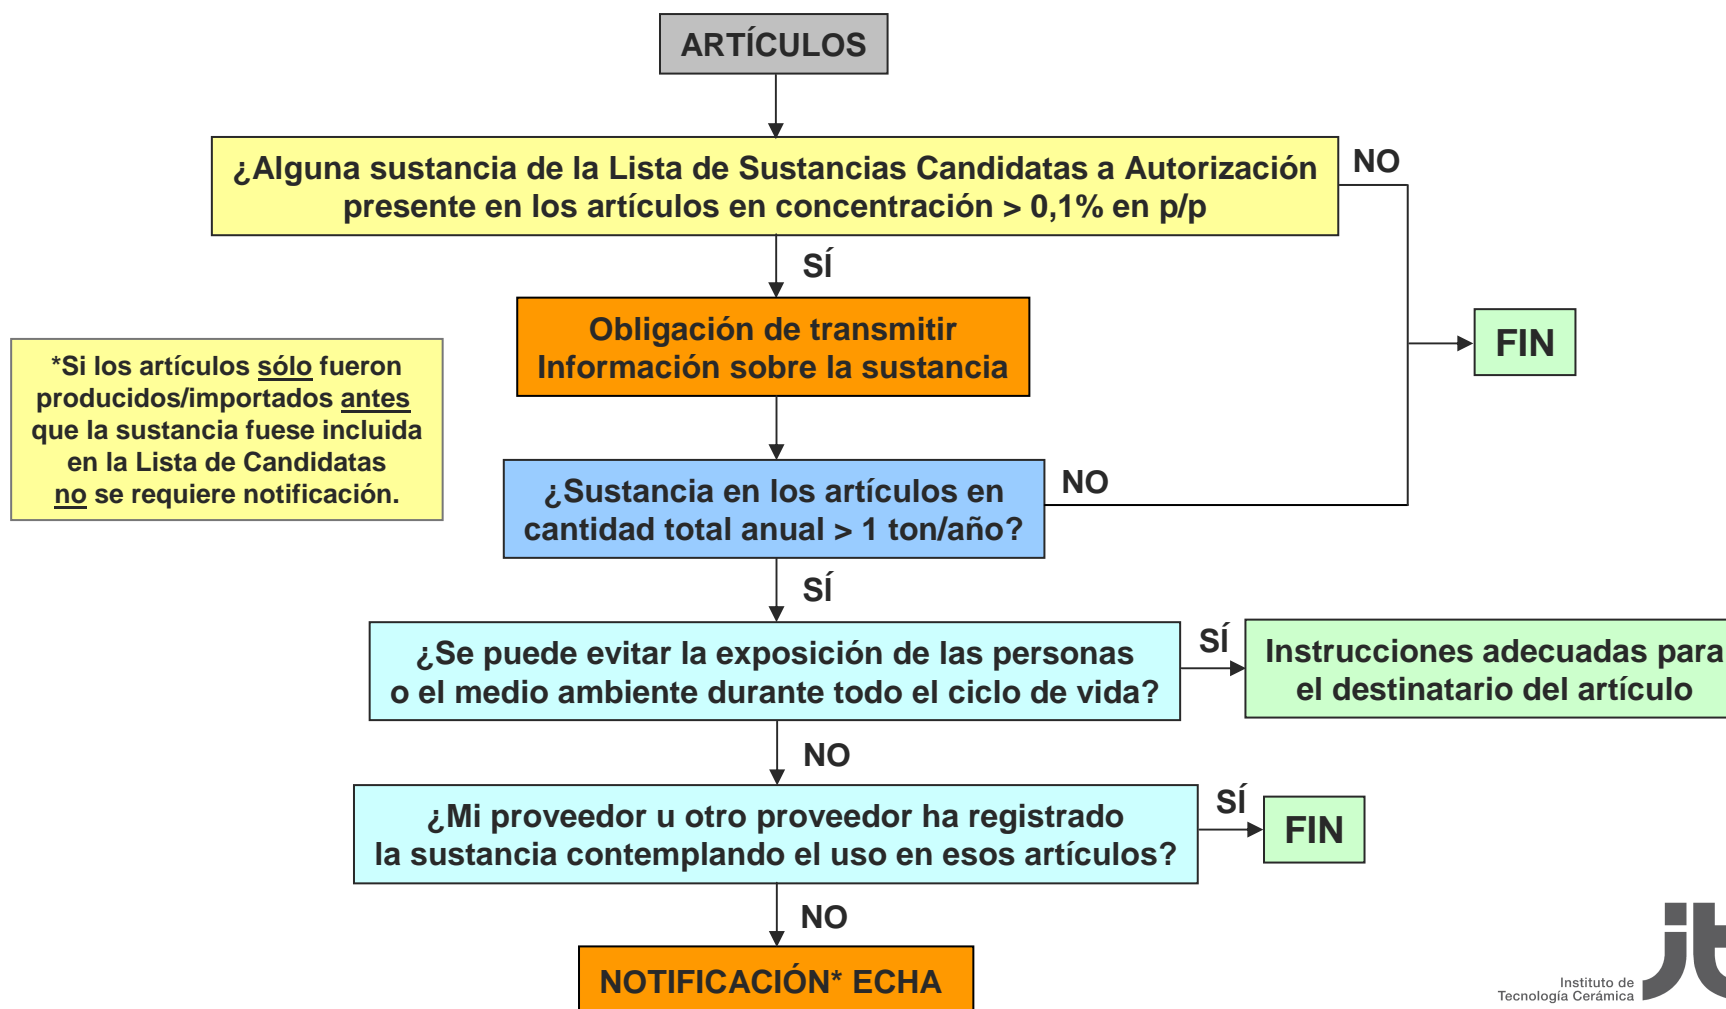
ARTÍCULOS

¿Alguna sustancia de la Lista de Sustancias Candidatas a Autorización presente en los artículos en concentración > 0,1% en p/p

NO

SÍ

Obligación de transmitir Información sobre la sustancia

FIN

*Si los artículos sólo fueron producidos/importados antes que la sustancia fuese incluida en la Lista de Candidatas no se requiere notificación.

¿Sustancia en los artículos en cantidad total anual > 1 ton/año?

NO

SÍ

¿Se puede evitar la exposición de las personas o el medio ambiente durante todo el ciclo de vida?

SÍ

Instrucciones adecuadas para el destinatario del artículo

NO

¿Mi proveedor u otro proveedor ha registrado la sustancia contemplando el uso en esos artículos?

SÍ

FIN

NO

NOTIFICACIÓN* ECHA

Instituto de Tecnología Cerámica